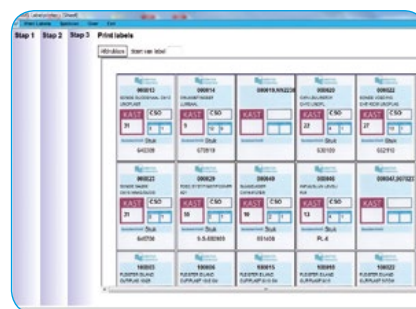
Stap 1 Stap 2 Stap 3 Print labels

000013 | 000014 | 000019,NN2230 | 000020 | 000022
KAST | CSO | KAST | CSO | KAST | CSO | KAST | CSO
21 | 9 | 27 | 27
Stuk | Stuk | Stuk | Stuk
642308 | 070819 | 630109 | 022910

000023 | 000029 | 000040 | 000046 | 000047,007021
KAST | CSO | KAST | CSO | KAST | CSO | KAST | CSO | KAST | CSO
21 | 30 | 18 | 13
Stuk | Stuk | Stuk | Stuk
640708 | S-S-032909 | 001409 | PL 4

100003 | 100004 | 100015 | 100033 | 100022